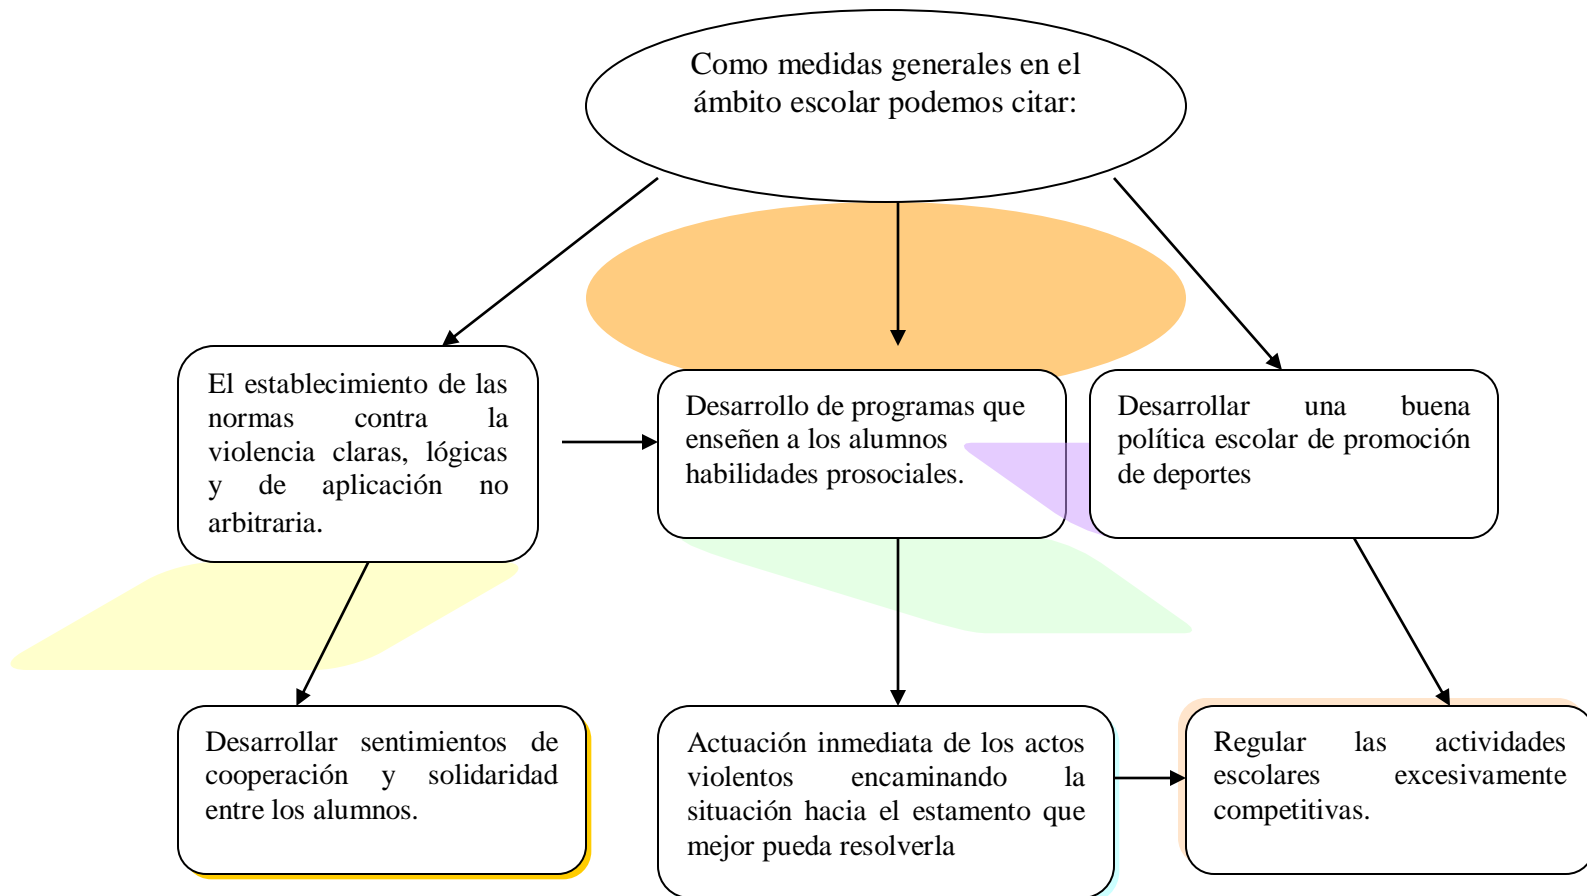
Como medidas generales en el ámbito escolar podemos citar:

El establecimiento de las normas contra la violencia claras, lógicas y de aplicación no arbitraria.

Desarrollo de programas que enseñen a los alumnos habilidades prosociales.

Desarrollar una buena política escolar de promoción de deportes

Desarrollar sentimientos de cooperación y solidaridad entre los alumnos.

Actuación inmediata de los actos violentos encaminando la situación hacia el estamento que mejor pueda resolverla

Regular las actividades escolares excesivamente competitivas.